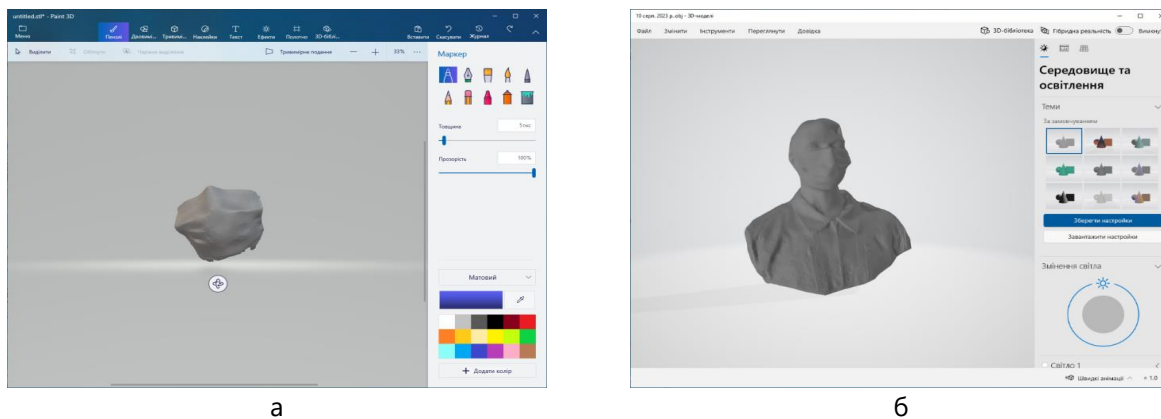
untitled.stl* - Paint 3D

Меню

Пензлі

Двовимі...

Тривими...

Наклейки

Текст

Ефекти

Полотно

3D-бібл...

Вставити

Скасувати

Журнал

Виділити

Обітнути

Чарівне виділення

Тривимірне подання

33%

Маркер

Товщина

5 пкс

Прозорість

100%

Матовий

Додати колір

а

10 серп. 2023 р..obj - 3D-модел

Файл

Змінити

Інструменти

Переглянути

Довідка

3D-бібліотека

Гібридна реальність

Вимкну

Середовище та освітлення

Теми

За замовчуванням

Зберегти настройки

Завантажити настройки

Змінення світла

Світло 1

Швидкі анімації

1.0

б